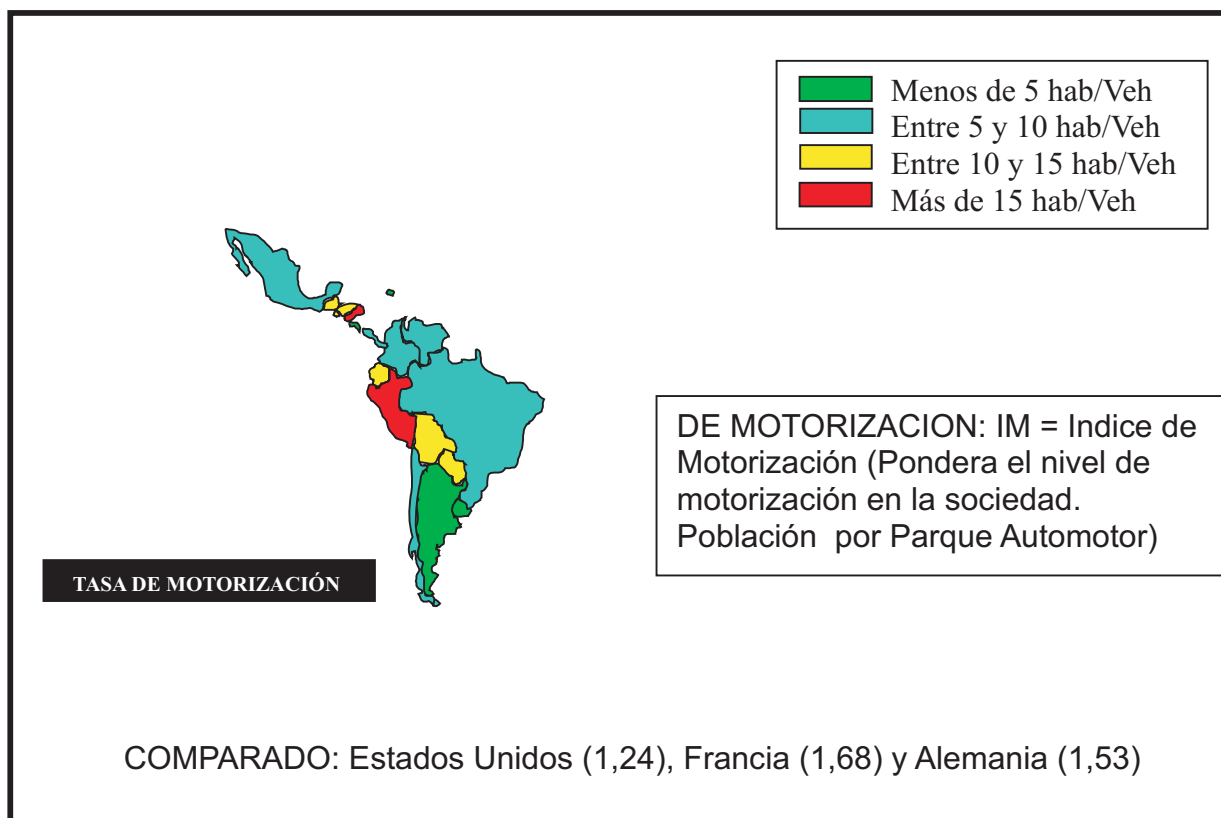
Menos de 5 hab/Veh
Entre 5 y 10 hab/Veh
Entre 10 y 15 hab/Veh
Más de 15 hab/Veh

DE MOTORIZACION: IM = Indice de Motorización (Pondera el nivel de motorización en la sociedad. Población por Parque Automotor)

TASA DE MOTORIZACIÓN

COMPARADO: Estados Unidos (1,24), Francia (1,68) y Alemania (1,53)